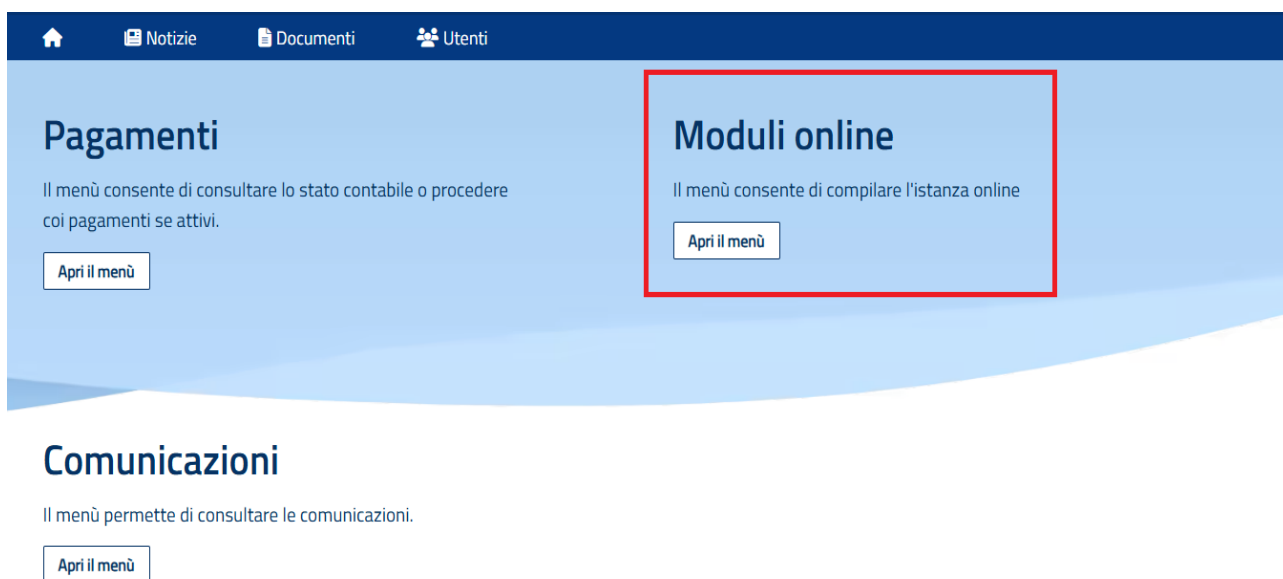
Notizie Documenti Utenti

Pagamenti

Il menù consente di consultare lo stato contabile o procedere coi pagamenti se attivi.

Apri il menù

Moduli online

Il menù consente di compilare l'istanza online

Apri il menù

Comunicazioni

Il menù permette di consultare le comunicazioni.

Apri il menù